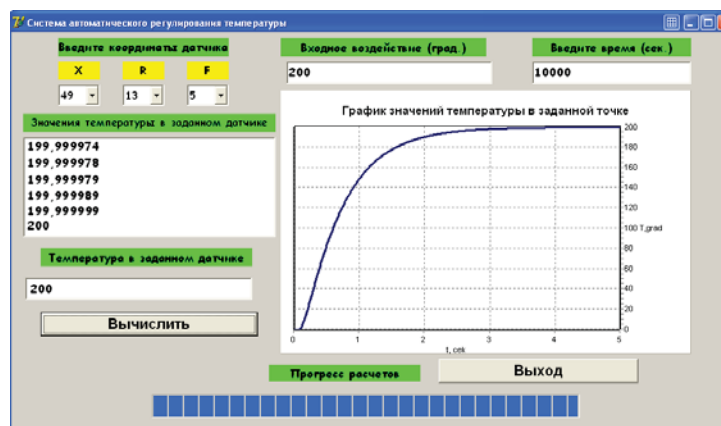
Система автоматического регулирования температуры

Введите координаты датчика

X
R
F

49
13
5

Входное воздействие (град.)

200

Введите время (сек.)

10000

Значения температуры в заданном датчике

199,999974
199,999978
199,999979
199,999989
199,999999
200

Температура в заданном датчике

200

Вычислить

График значений температуры в заданной точке

200
180
160
140
120
100 T,grad
80
60
40
20
0

0
1
2
3
4
5
t, сек

Прогресс расчетов

Выход